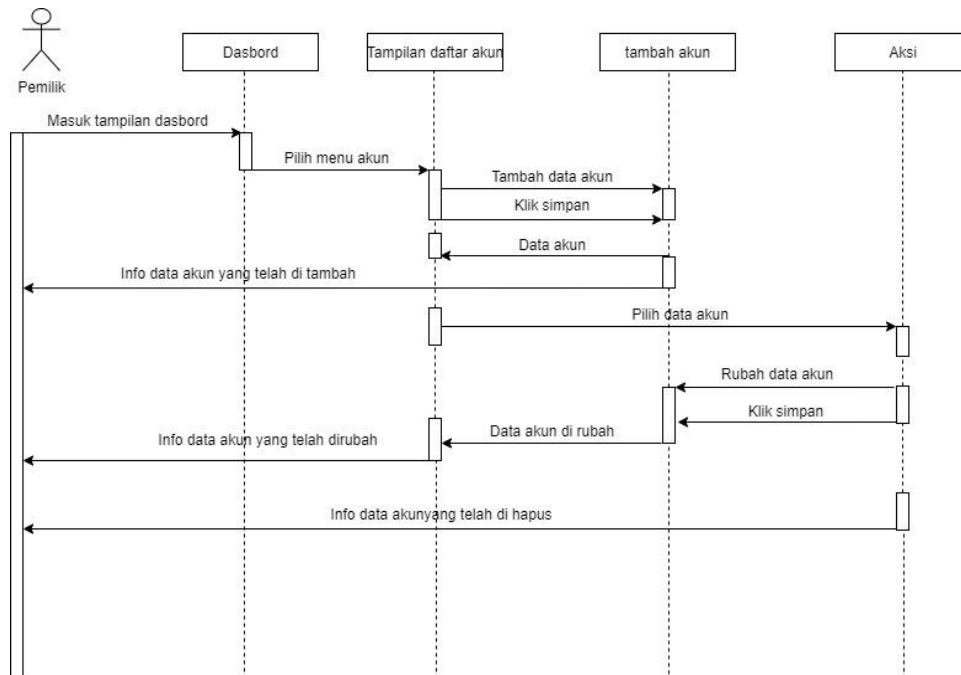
Pemilik

Dasbord

Tampilan daftar akun

tambah akun

Aksi

Masuk tampilan dasbord

Pilih menu akun

Tambah data akun

Klik simpan

Data akun

Info data akun yang telah di tambah

Pilih data akun

Rubah data akun

Klik simpan

Data akun di rubah

Info data akun yang telah dirubah

Info data akunyang telah di hapus